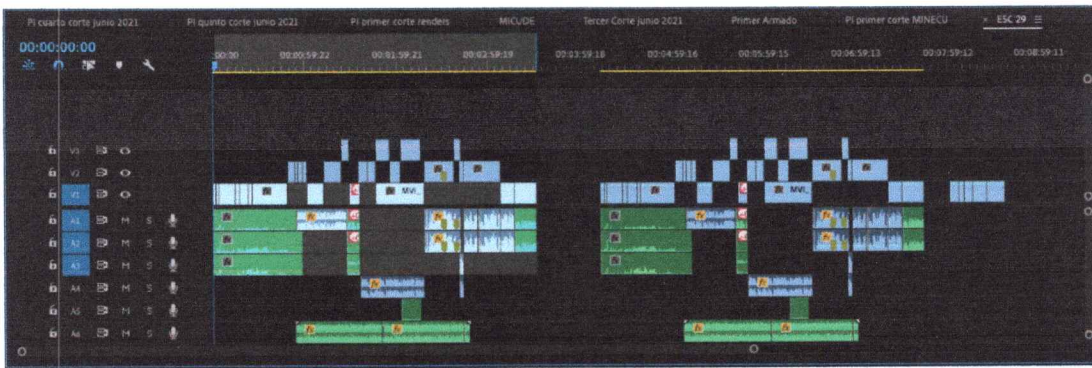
PI cuarto corte junio 2021 | PI quinto corte junio 2021 | PI primer corte renders | MICUDE | Tercer Corte junio 2021 | Primer Armado | PI primer corte MINECU | × ESC 29 ≡

00:00:00:00

00:00 | 00:00:59:22 | 00:01:59:21 | 00:02:59:19 | 00:03:59:18 | 00:04:59:16 | 00:05:59:15 | 00:06:59:13 | 00:07:59:12 | 00:08:59:11

V3
V2
V1
A1 M S
A2 M S
A3 M S
A4 M S
A5 M S
A6 M S

MVI_
MVI_